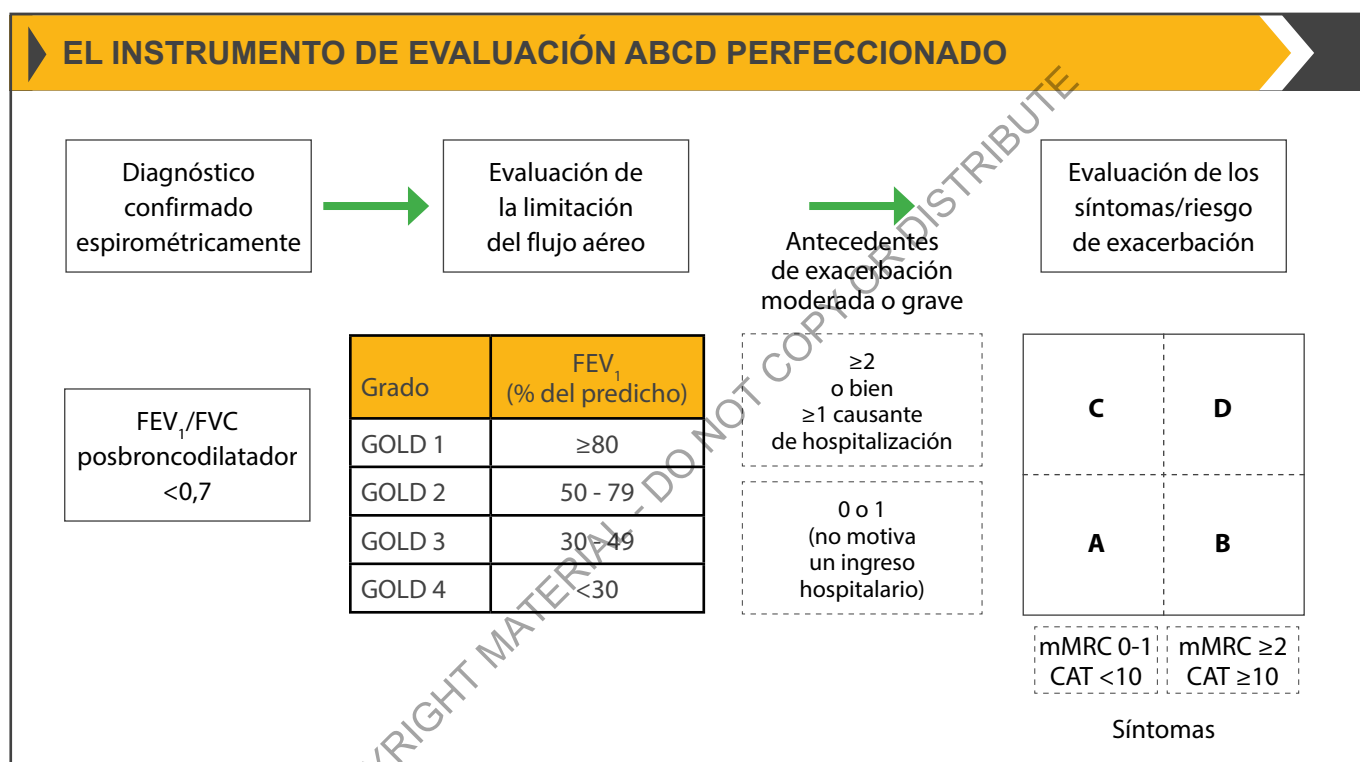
EL INSTRUMENTO DE EVALUACIÓN ABCD PERFECCIONADO

Diagnóstico confirmado espirométricamente

Evaluación de la limitación del flujo aéreo

Evaluación de los síntomas/riesgo de exacerbación

$FEV_1/FVC$ posbroncodilatador <0,7

| Grado | $FEV_1$ (% del predicho) |
|---|---|
| GOLD 1 | ≥80 |
| GOLD 2 | 50 - 79 |
| GOLD 3 | 30 - 49 |
| GOLD 4 | <30 |

Antecedentes de exacerbación moderada o grave

≥2 o bien ≥1 causante de hospitalización

0 o 1 (no motiva un ingreso hospitalario)

C

D

A

B

mMRC 0-1 CAT <10

mMRC ≥2 CAT ≥10

Síntomas

COPYRIGHT MATERIAL - DO NOT COPY OR DISTRIBUTE